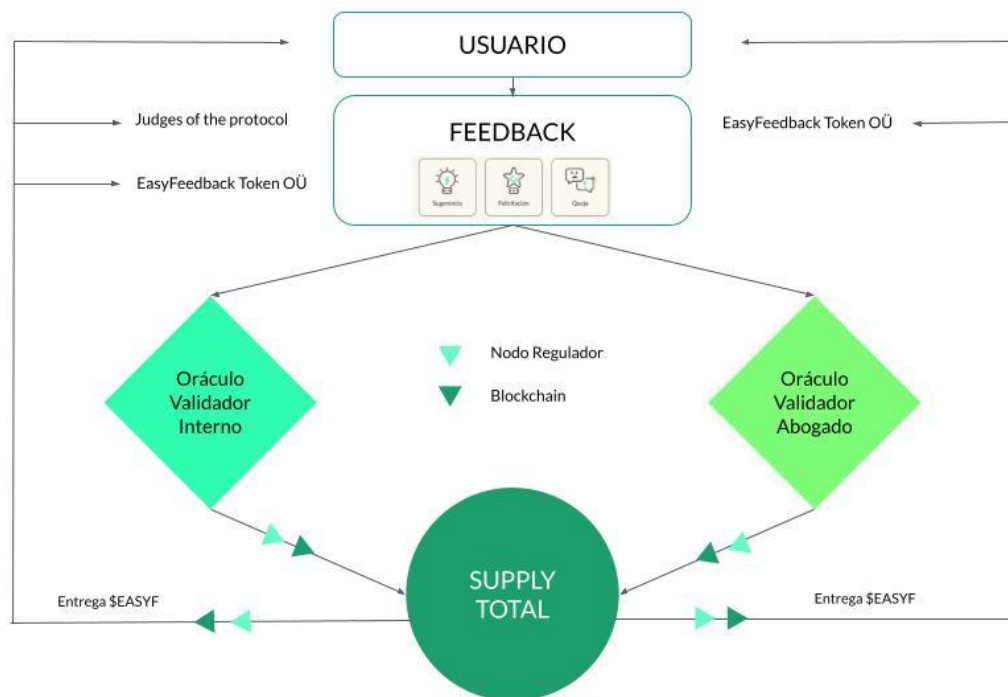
USUARIO

Judges of the protocol

EasyFeedback Token OÜ

FEEDBACK

Sugerencia

Felicitación

Queja

EasyFeedback Token OÜ

Oráculo Validador Interno

Nodo Regulador

Blockchain

Oráculo Validador Abogado

SUPPLY TOTAL

Entrega $EASYF

Entrega $EASYF